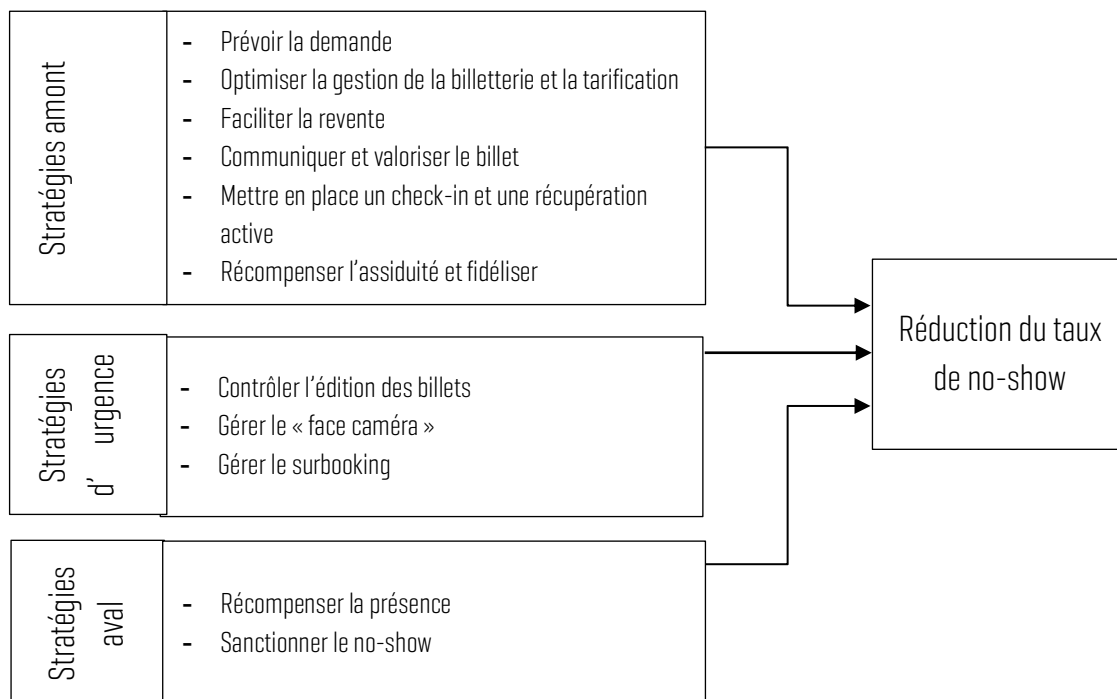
Stratégies amont

- Prévoir la demande
- Optimiser la gestion de la billetterie et la tarification
- Faciliter la revente
- Communiquer et valoriser le billet
- Mettre en place un check-in et une récupération active
- Récompenser l'assiduité et fidéliser

Stratégies d' urgence

- Contrôler l'édition des billets
- Gérer le « face caméra »
- Gérer le surbooking

Stratégies aval

- Récompenser la présence
- Sanctionner le no-show

Réduction du taux de no-show